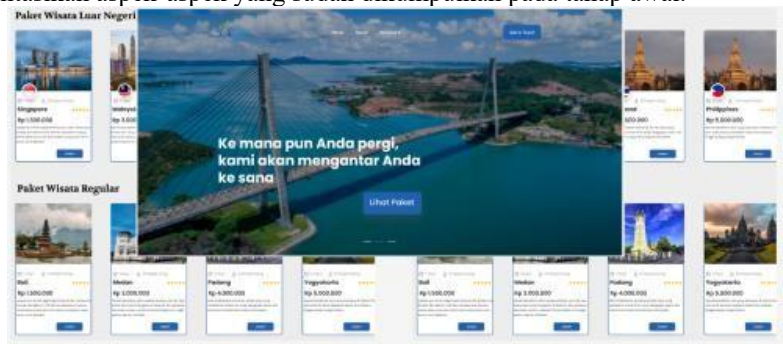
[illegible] aspek-aspek yang sudah diimplementasikan pada tahap awal.

Paket Wisata Luar Negeri

Home About Package Get in Touch

Ke mana pun Anda pergi, kami akan mengantar Anda ke sana

Lihat Paket

Singapore
Rp 1.500.000

Malaysia
Rp 3.000.000

Thailand
Rp 500.000

Philippines
Rp 8.500.000

Paket Wisata Regular

Bali
Rp 1.500.000

Medan
Rp 3.000.000

Padang
Rp 4.000.000

Yogyakarta
Rp 3.500.000

Bali
Rp 1.500.000

Medan
Rp 3.000.000

Padang
Rp 4.000.000

Yogyakarta
Rp 3.500.000